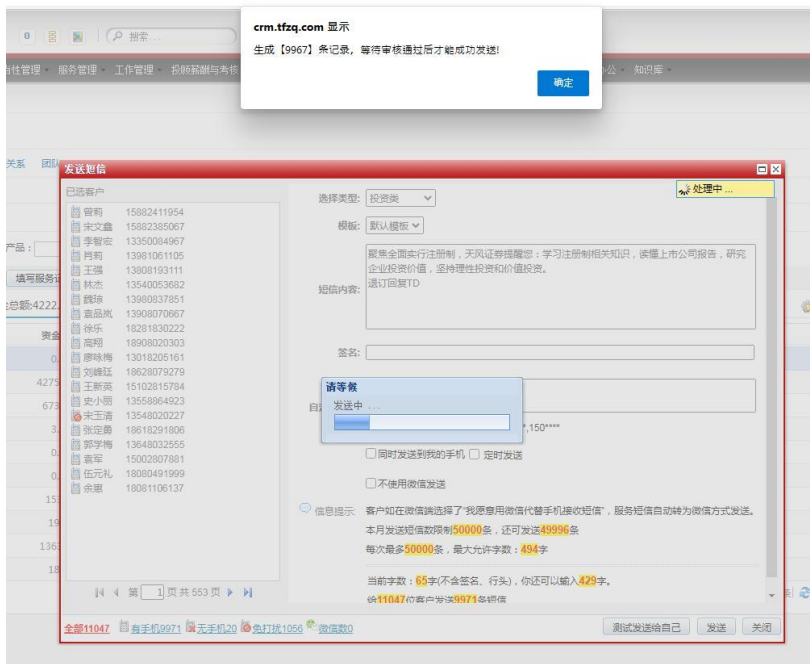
crm.tfzq.com 显示

生成【9967】条记录，等待审核通过后才能成功发送!

确定

搜索

售管理 · 服务管理 · 工作管理 · 投顾薪酬与考核 · 办公 · 知识库

关系 团队

发送短信

已选客户

| | |
|---|---|
| 曾莉 | 15882411954 |
| 宋文鑫 | 15882385067 |
| 李智宏 | 13350084967 |
| 肖莉 | 13981061105 |
| 王强 | 13808193111 |
| 林杰 | 13540053682 |
| 魏琼 | 13980837851 |
| 袁晶岚 | 13908070667 |
| 徐乐 | 18281830222 |
| 高翔 | 18908020303 |
| 廖咏梅 | 13018205161 |
| 刘峰廷 | 18628079279 |
| 王新英 | 15102815784 |
| 史小丽 | 13558864923 |
| 宋玉清 | 13548020227 |
| 张定勇 | 18618291806 |
| 郭学梅 | 13648032555 |
| 袁军 | 15002807881 |
| 伍元礼 | 18080491999 |
| 余惠 | 18081106137 |

第 1 页共 553 页

处理中 ...

选择类型: 投资类

模板: 默认模板

短信内容: 聚焦全面实行注册制，天风证券提醒您：学习注册制相关知识，读懂上市公司报告，研究企业投资价值，坚持理性投资和价值投资。退订回复TD

签名:

请等候

发送中 ...

自

,150****

同时发送到我的手机 定时发送

不使用微信发送

信息提示 客户如在微信端选择了"我愿意用微信代替手机接收短信"，服务短信自动转为微信方式发送。

本月发送短信数限制50000条，还可发送49996条

每次最多50000条，最大允许字数：494字

当前字数：65字(不含签名、行头)，你还可以输入429字。

给11047位客户发送9971条短信

全部11047 有手机9971 无手机20 免打扰1056 微信数0

测试发送给自己 发送 关闭

产品：

填写服务

总额:4222

资金

4275

673

153

136

18